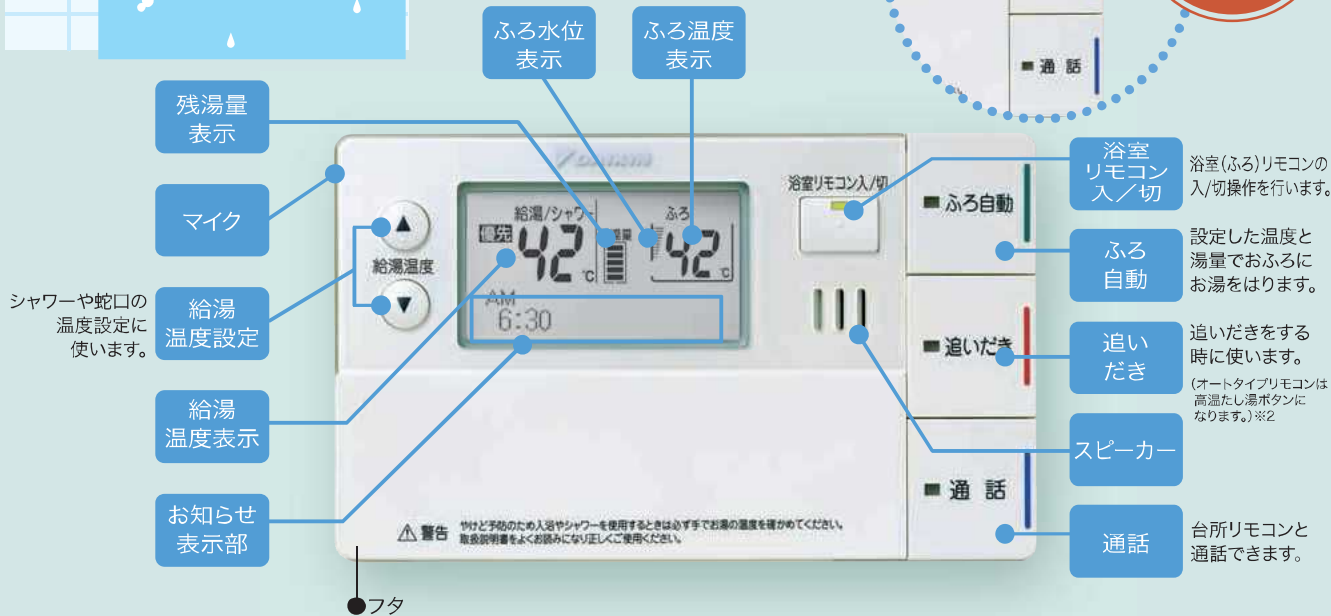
ふろ水位
表示

ふろ温度
表示

■通 話

残湯量
表示

浴室
リモコン
入／切

浴室(ふろ)リモコンの入/切操作を行います。

マイク

給湯/シャワー
優先
42
℃
残湯量
ふろ
42
℃
AM
6:30

給湯温度

浴室リモコン入/切

■ふろ自動

ふろ
自動

設定した温度と湯量でおふろにお湯をはります。

シャワーや蛇口の温度設定に使います。

給湯
温度設定

■追いだき

追い
だき

追いだきをする時に使います。
(オートタイプリモコンは高温たし湯ボタンになります。)※2

給湯
温度表示

スピーカー

■通 話

お知らせ
表示部

⚠警告 やけど予防のため入浴やシャワーを使用するときは必ず手でお湯の温度を確かめてください。取扱説明書をよくお読みになり正しくご使用ください。

通話

台所リモコンと通話できます。

●フタ